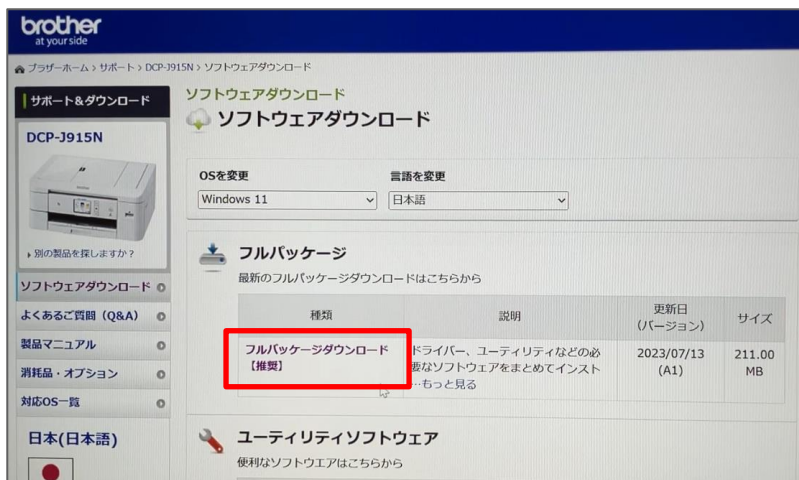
brother
at your side

ブラザーホーム > サポート > DCP-J915N > ソフトウェアダウンロード

サポート&ダウンロード

DCP-J915N

› 別の製品を探しますか？

ソフトウェアダウンロード
よくあるご質問（Q&A）
製品マニュアル
消耗品・オプション
対応OS一覧

日本(日本語)

ソフトウェアダウンロード

ソフトウェアダウンロード

OSを変更
Windows 11

言語を変更
日本語

フルパッケージ
最新のフルパッケージダウンロードはこちらから

| 種類 | 説明 | 更新日（バージョン） | サイズ |
|---|---|---|---|
| フルパッケージダウンロード【推奨】 | ドライバー、ユーティリティなどの必要なソフトウェアをまとめてインスト …もっと見る | 2023/07/13 (A1) | 211.00 MB |

ユーティリティソフトウェア
便利なソフトウエアはこちらから